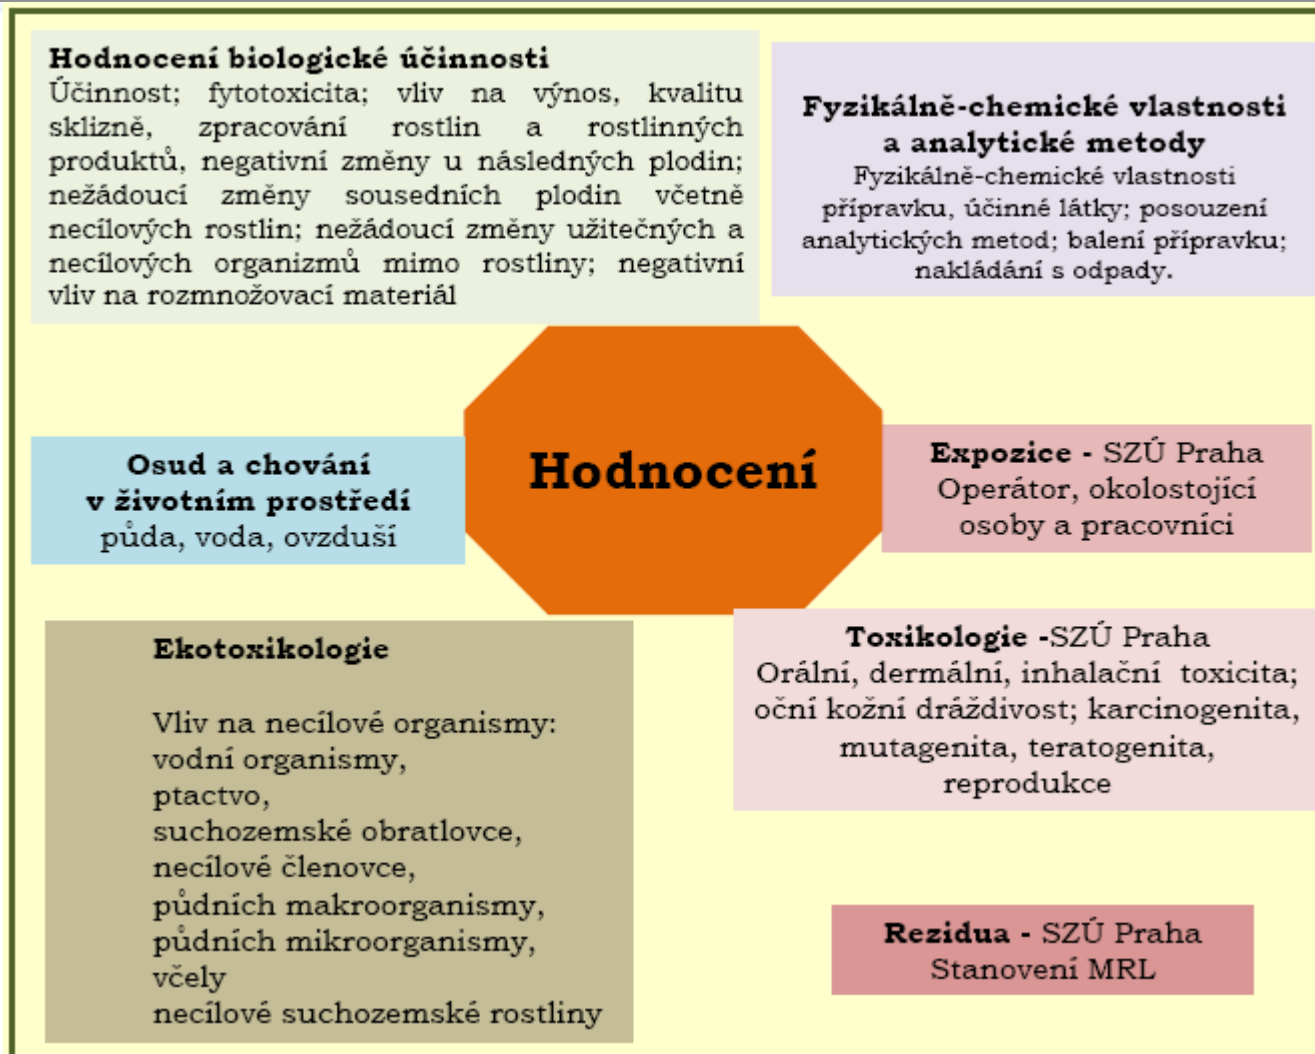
Hodnocení biologické účinnosti
Účinnost; fytotoxicita; vliv na výnos, kvalitu sklizně, zpracování rostlin a rostlinných produktů, negativní změny u následných plodin; nežádoucí změny sousedních plodin včetně necílových rostlin; nežádoucí změny užitečných a necílových organizmů mimo rostliny; negativní vliv na rozmnožovací materiál

Fyzikálně-chemické vlastnosti a analytické metody
Fyzikálně-chemické vlastnosti přípravku, účinné látky; posouzení analytických metod; balení přípravku; nakládání s odpady.

Osud a chování v životním prostředí
půda, voda, ovzduší

Hodnocení

Expozice - SZÚ Praha
Operátor, okolostojící osoby a pracovníci

Ekotoxikologie

Vliv na necílové organismy:
vodní organismy,
ptactvo,
suchozemské obratlovce,
necílové členovce,
půdních makroorganismy,
půdních mikroorganismy,
včely
necílové suchozemské rostliny

Toxikologie -SZÚ Praha
Orální, dermální, inhalační toxicita; oční kožní dráždivost; karcinogenita, mutagenita, teratogenita, reprodukce

Rezidua - SZÚ Praha
Stanovení MRL